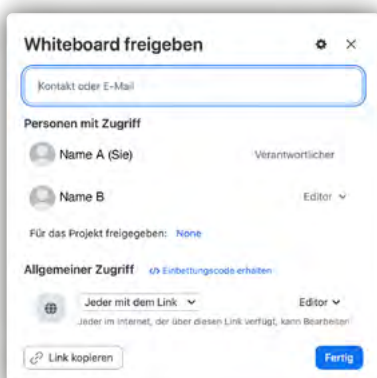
Whiteboard freigeben

Kontakt oder E-Mail

Personen mit Zugriff

Name A (Sie) Verantwortlicher

Name B Editor

Für das Projekt freigegeben: None

Allgemeiner Zugriff Einbettungscode erhalten

Jeder mit dem Link

Editor

Jeder im Internet, der über diesen Link verfügt, kann Bearbeiten

Link kopieren

Fertig